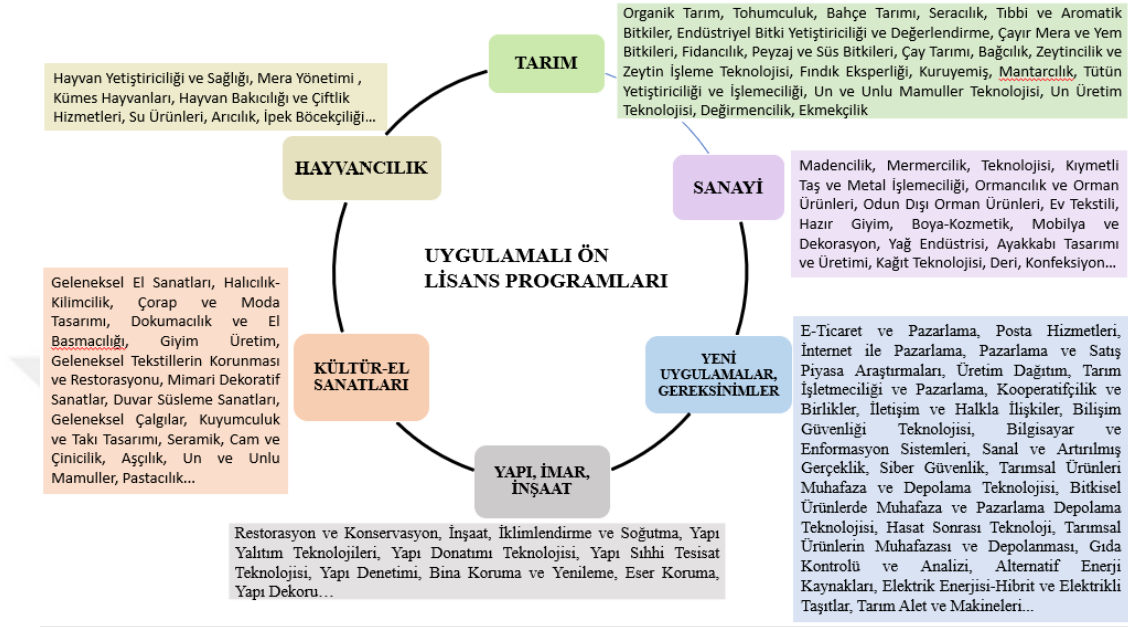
Organik Tarım, Tohumculuk, Bahçe Tarımı, Seracılık, Tıbbi ve Aromatik Bitkiler, Endüstriyel Bitki Yetiştiriciliği ve Değerlendirme, Çayır Mera ve Yem Bitkileri, Fidancılık, Peyzaj ve Süs Bitkileri, Çay Tarımı, Bağcılık, Zeytincilik ve Zeytin İşleme Teknolojisi, Fındık Eksperliği, Kuruyemiş, Mantarcılık, Tütün Yetiştiriciliği ve İşlemeciliği, Un ve Unlu Mamuller Teknolojisi, Un Üretim Teknolojisi, Değirmencilik, Ekmekçilik

TARIM

Hayvan Yetiştiriciliği ve Sağlığı, Mera Yönetimi , Kümes Hayvanları, Hayvan Bakıcılığı ve Çiftlik Hizmetleri, Su Ürünleri, Arıcılık, İpek Böcekçiliği…

HAYVANCILIK

SANAYİ

Madencilik, Mermercilik, Teknolojisi, Kıymetli Taş ve Metal İşlemeciliği, Ormancılık ve Orman Ürünleri, Odun Dışı Orman Ürünleri, Ev Tekstili, Hazır Giyim, Boya-Kozmetik, Mobilya ve Dekorasyon, Yağ Endüstrisi, Ayakkabı Tasarımı ve Üretimi, Kağıt Teknolojisi, Deri, Konfeksiyon…

UYGULAMALI ÖN LİSANS PROGRAMLARI

Geleneksel El Sanatları, Halıcılık-Kilimcilik, Çorap ve Moda Tasarımı, Dokumacılık ve El Basmacılığı, Giyim Üretim, Geleneksel Tekstillerin Korunması ve Restorasyonu, Mimari Dekoratif Sanatlar, Duvar Süsleme Sanatları, Geleneksel Çalgılar, Kuyumculuk ve Takı Tasarımı, Seramik, Cam ve Çinicilik, Aşçılık, Un ve Unlu Mamuller, Pastacılık…

KÜLTÜR-EL SANATLARI

YENİ UYGULAMALAR, GEREKSİNİMLER

E-Ticaret ve Pazarlama, Posta Hizmetleri, İnternet ile Pazarlama, Pazarlama ve Satış Piyasa Araştırmaları, Üretim Dağıtım, Tarım İşletmeciliği ve Pazarlama, Kooperatifçilik ve Birlikler, İletişim ve Halkla İlişkiler, Bilişim Güvenliği Teknolojisi, Bilgisayar ve Enformasyon Sistemleri, Sanal ve Artırılmış Gerçeklik, Siber Güvenlik, Tarımsal Ürünleri Muhafaza ve Depolama Teknolojisi, Bitkisel Ürünlerde Muhafaza ve Pazarlama Depolama Teknolojisi, Hasat Sonrası Teknoloji, Tarımsal Ürünlerin Muhafazası ve Depolanması, Gıda Kontrolü ve Analizi, Alternatif Enerji Kaynakları, Elektrik Enerjisi-Hibrit ve Elektrikli Taşıtlar, Tarım Alet ve Makineleri…

YAPI, İMAR, İNŞAAT

Restorasyon ve Konservasyon, İnşaat, İklimlendirme ve Soğutma, Yapı Yalıtım Teknolojileri, Yapı Donatımı Teknolojisi, Yapı Sıhhi Tesisat Teknolojisi, Yapı Denetimi, Bina Koruma ve Yenileme, Eser Koruma, Yapı Dekoru…